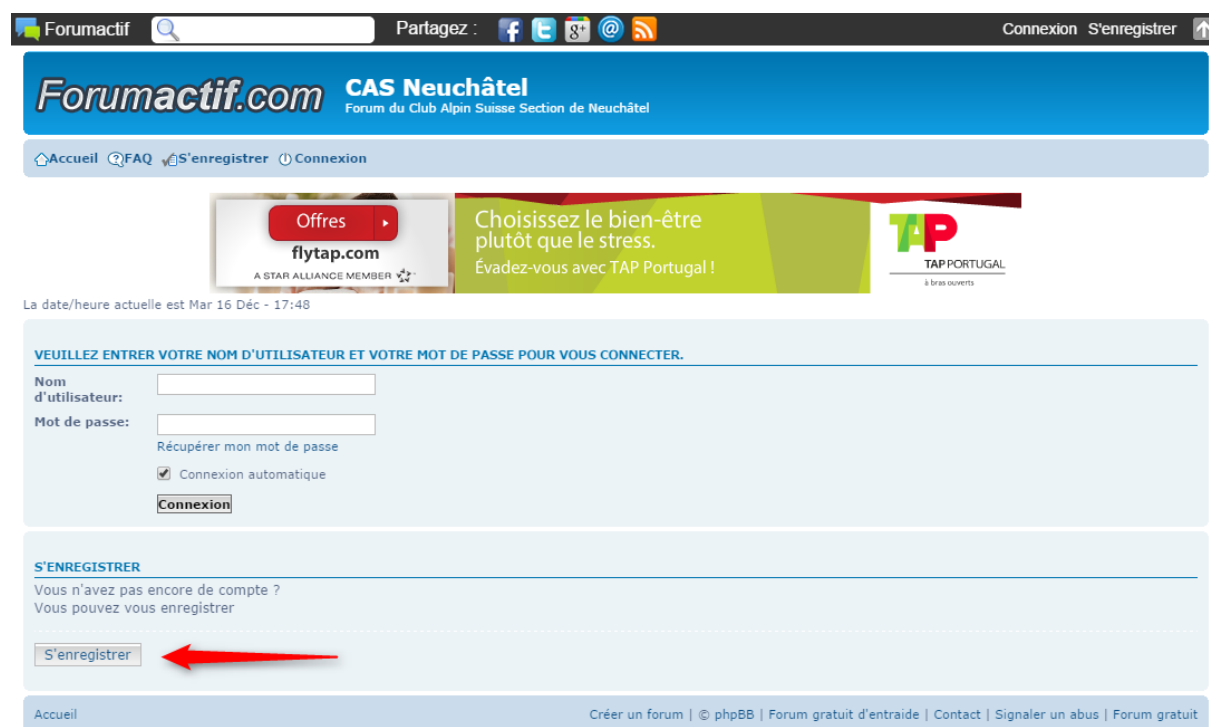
Forumactif Partagez : Connexion S'enregistrer

Forumactif.com CAS Neuchâtel
Forum du Club Alpin Suisse Section de Neuchâtel

Accueil FAQ S'enregistrer Connexion

Offres
flytap.com
A STAR ALLIANCE MEMBER
Choisissez le bien-être plutôt que le stress.
Évadez-vous avec TAP Portugal !
TAP PORTUGAL
à bras ouverts

La date/heure actuelle est Mar 16 Déc - 17:48

VEUILLEZ ENTRER VOTRE NOM D'UTILISATEUR ET VOTRE MOT DE PASSE POUR VOUS CONNECTER.

Nom d'utilisateur:
Mot de passe:
Récupérer mon mot de passe
Connexion automatique
Connexion

S'ENREGISTRER

Vous n'avez pas encore de compte ?
Vous pouvez vous enregistrer

S'enregistrer

Accueil
Créer un forum | © phpBB | Forum gratuit d'entraide | Contact | Signaler un abus | Forum gratuit